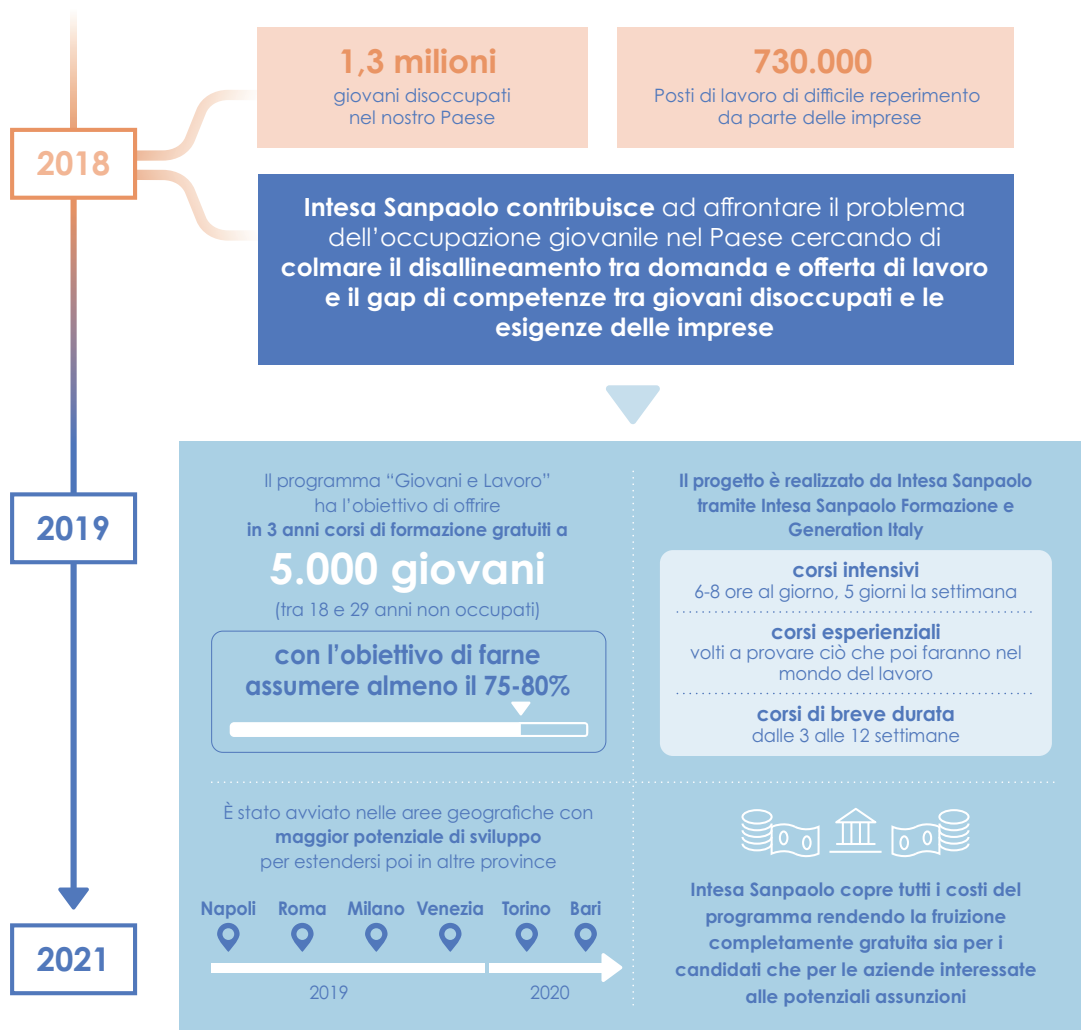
2018

1,3 milioni
giovani disoccupati nel nostro Paese

730.000
Posti di lavoro di difficile reperimento da parte delle imprese

Intesa Sanpaolo contribuisce ad affrontare il problema dell'occupazione giovanile nel Paese cercando di colmare il disallineamento tra domanda e offerta di lavoro e il gap di competenze tra giovani disoccupati e le esigenze delle imprese

2019

Il programma "Giovani e Lavoro" ha l'obiettivo di offrire in 3 anni corsi di formazione gratuiti a
5.000 giovani
(tra 18 e 29 anni non occupati)

con l'obiettivo di farne assumere almeno il 75-80%

Il progetto è realizzato da Intesa Sanpaolo tramite Intesa Sanpaolo Formazione e Generation Italy

corsi intensivi
6-8 ore al giorno, 5 giorni la settimana

corsi esperienziali
volti a provare ciò che poi faranno nel mondo del lavoro

corsi di breve durata
dalle 3 alle 12 settimane

È stato avviato nelle aree geografiche con maggior potenziale di sviluppo per estendersi poi in altre province

Napoli Roma Milano Venezia Torino Bari

2019 2020

Intesa Sanpaolo copre tutti i costi del programma rendendo la fruizione completamente gratuita sia per i candidati che per le aziende interessate alle potenziali assunzioni

2021